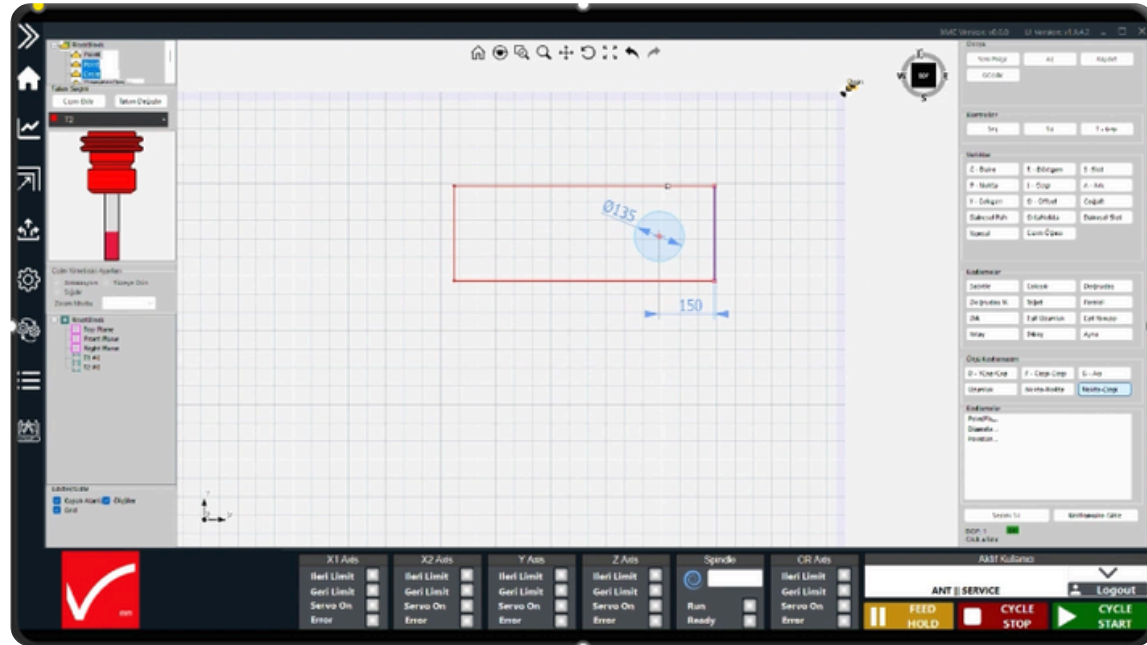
SMC Version: v0.0.0 UI Version: v1.4.4.2

Takım Seçimi
Cizim Ekle
Takım Değiştir
T2

Çizim Yönetimi Ayarları
Izometrik
Yüzeye Dön
Sığdır
Zoom Modu

Koordinats
Top Plane
Front Plane
Right Plane
T1 #1
T2 #2

Kesin Alanı
Ölçüler
Grid

Ø135
150

D
W
SOF
S

Dosya
Yeni Proje
Aç
Kaydet
GCode

Kontroller
Seç
Sil
T+Sec

Şekiller
Ç - Daire
E - Bölgem
E - Elips
P - Nokta
L - Çizgi
A - Ark
Y - Dikgen
O - Offset
Çoğalt
Dahcul Poh
Dikdörtgen
Dahcul Slot
Yazıcı
Çizim Öpeo

Komutlar
Sabitle
Çakıştır
Doğrultu
Doğrultu V.
Teğet
Fenrit
Dik
Eşit Uzunluk
Eşit Yarıçap
Ofset
Diktay
Ayna

Ölçü Kuralları
D - Yüzey Çap
F - Çap Çap
G - Acı
Uzunluk
Nokta Nokta
Nokta Çizgi

Kısıtlamalar
PointPo...
Diamete...
Position...

Seçim Sil
Kısıtlamaları Gizle
DOF: 1

X1 Axis
Ileri Limit
Geri Limit
Servo On
Error

X2 Axis
Ileri Limit
Geri Limit
Servo On
Error

Y Axis
Ileri Limit
Geri Limit
Servo On
Error

Z Axis
Ileri Limit
Geri Limit
Servo On
Error

Spindle
Run
Ready

CR Axis
Ileri Limit
Geri Limit
Servo On
Error

Aktif Kullanıcı
ANT || SERVICE
Logout
FEED HOLD
CYCLE STOP
CYCLE START